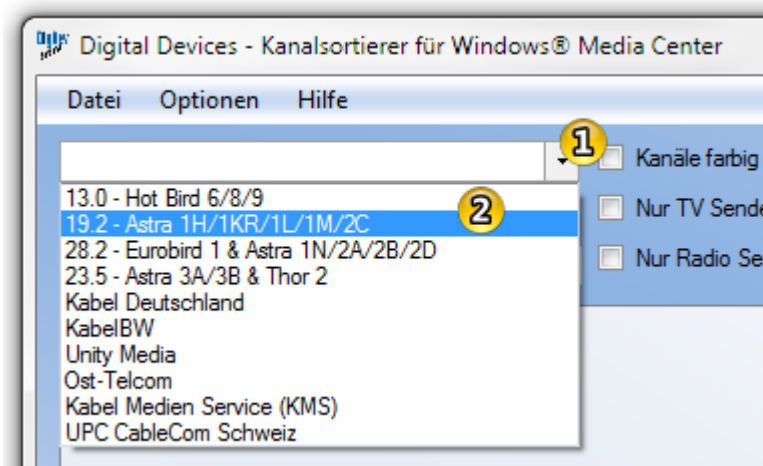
Digital Devices - Kanalsortierer für Windows® Media Center

Datei Optionen Hilfe

1 Kanäle farbig

2 Nur TV Sende

Nur Radio Se

13.0 - Hot Bird 6/8/9
19.2 - Astra 1H/1KR/1L/1M/2C
28.2 - Eurobird 1 & Astra 1N/2A/2B/2D
23.5 - Astra 3A/3B & Thor 2
Kabel Deutschland
KabelBW
Unity Media
Ost-Telcom
Kabel Medien Service (KMS)
UPC CableCom Schweiz